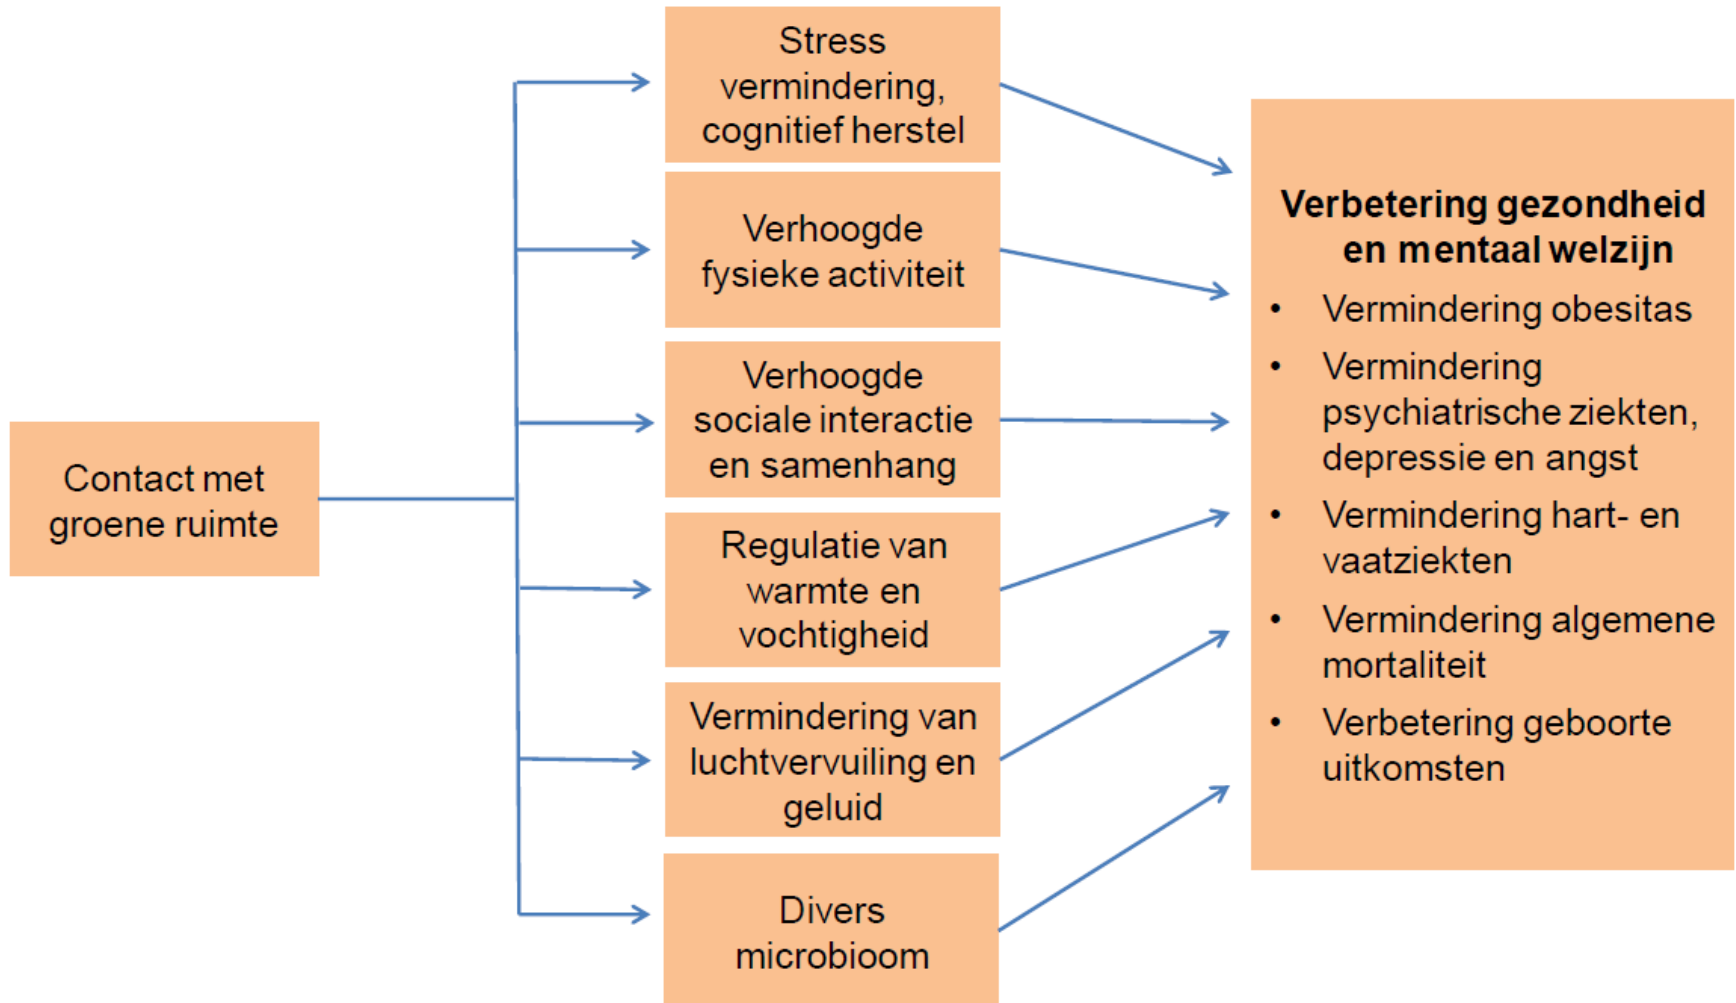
Contact met groene ruimte

Stress vermindering, cognitief herstel

Verhoogde fysieke activiteit

Verhoogde sociale interactie en samenhang

Regulatie van warmte en vochtigheid

Vermindering van luchtvervuiling en geluid

Divers microbioom

**Verbetering gezondheid en mentaal welzijn**

- Vermindering obesitas
- Vermindering psychiatrische ziekten, depressie en angst
- Vermindering hart- en vaatziekten
- Vermindering algemene mortaliteit
- Verbetering geboorte uitkomsten